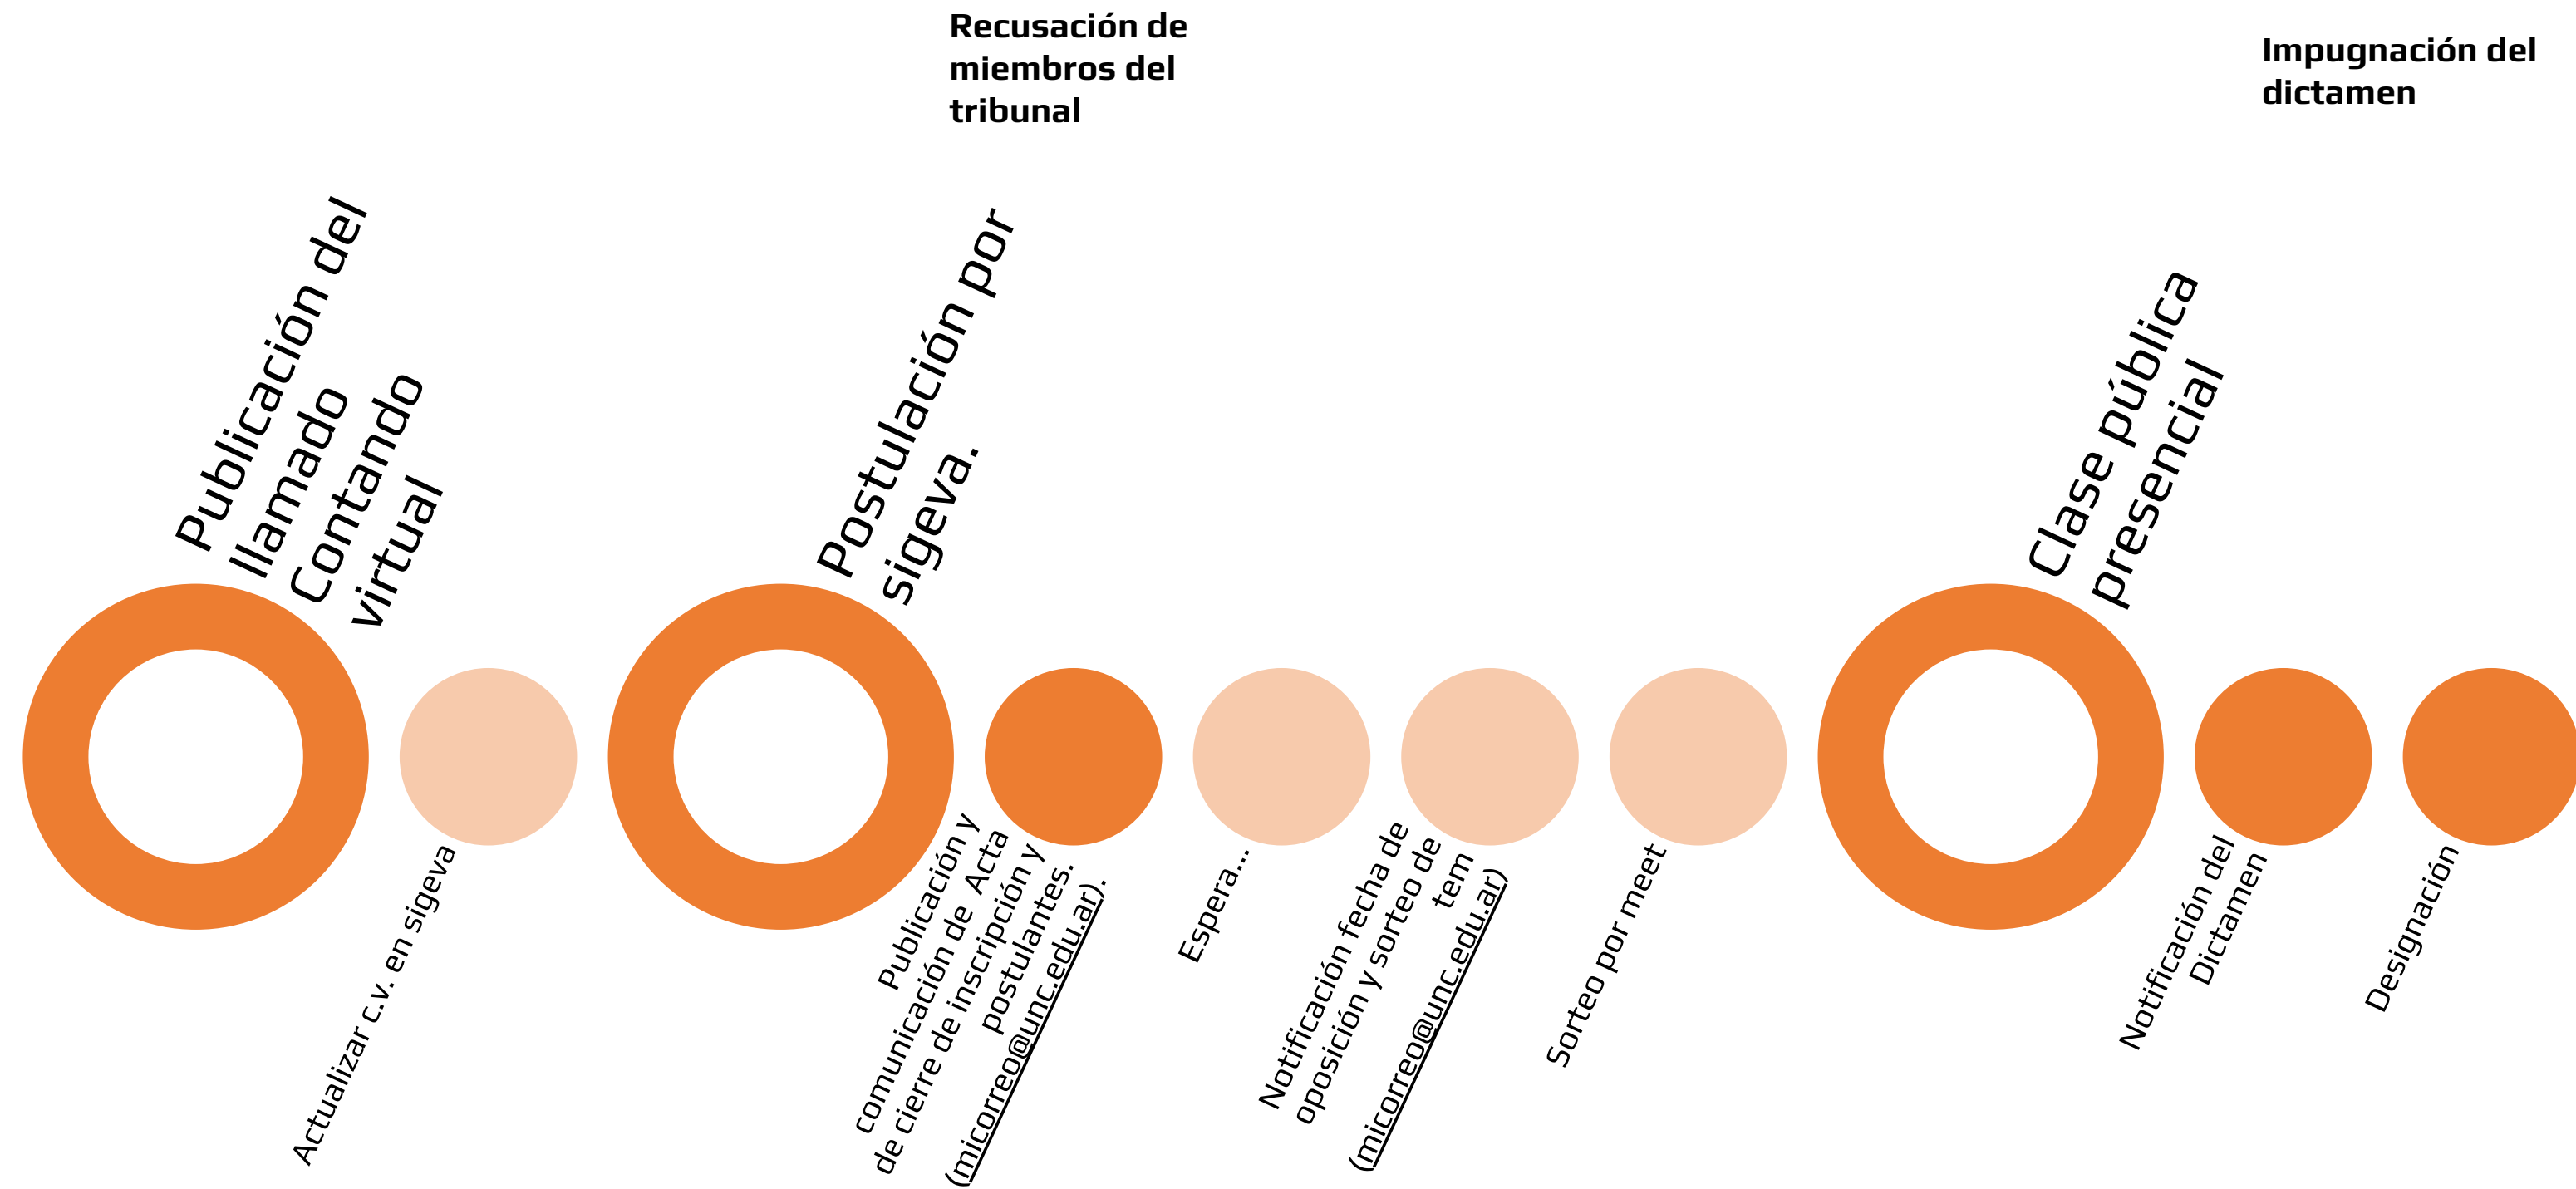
Recusación de miembros del tribunal

Impugnación del dictamen

Publicación del llamado Contando virtual

Postulación por sigeva.

Clase pública presencial

Actualizar c.v. en sigeva

Publicación y comunicación de Acta de cierre de inscripción y postulantes. (micorreo@unc.edu.ar).

Espera...

Notificación fecha de oposición y sorteo de tem (micorreo@unc.edu.ar)

Sorteo por meet

Notificación del Dictamen

Designación